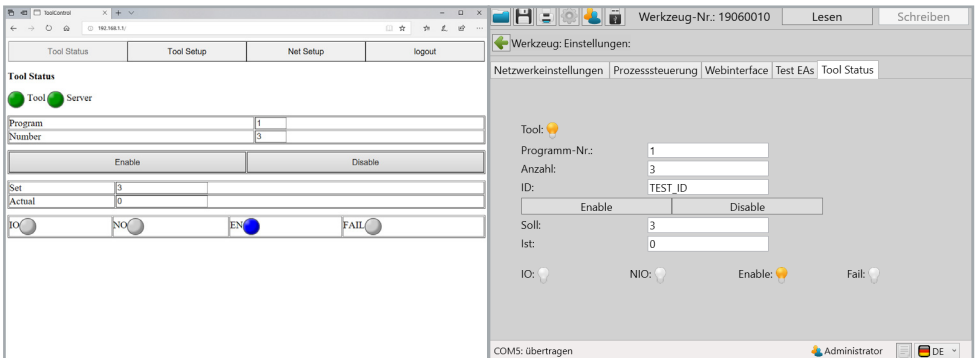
toolControl
192.168.1.1/

| Tool Status | Tool Setup | Net Setup | logout |
|---|---|---|---|

Tool Status

Tool Server

| Program | 1 |
|---|---|
| Number | 3 |

Enable Disable

| Set | 3 |
|---|---|
| Actual | 0 |

IO NO EN FAIL

Werkzeug-Nr.: 19060010 Lesen Schreiben

Werkzeug: Einstellungen:

Netzwerkeinstellungen Prozesssteuerung Webinterface Test EAs Tool Status

Tool:

Programm-Nr.: 1
Anzahl: 3
ID: TEST_ID

Enable Disable

Soll: 3
Ist: 0

IO: NIO: Enable: Fail:

COM5: übertragen Administrator DE